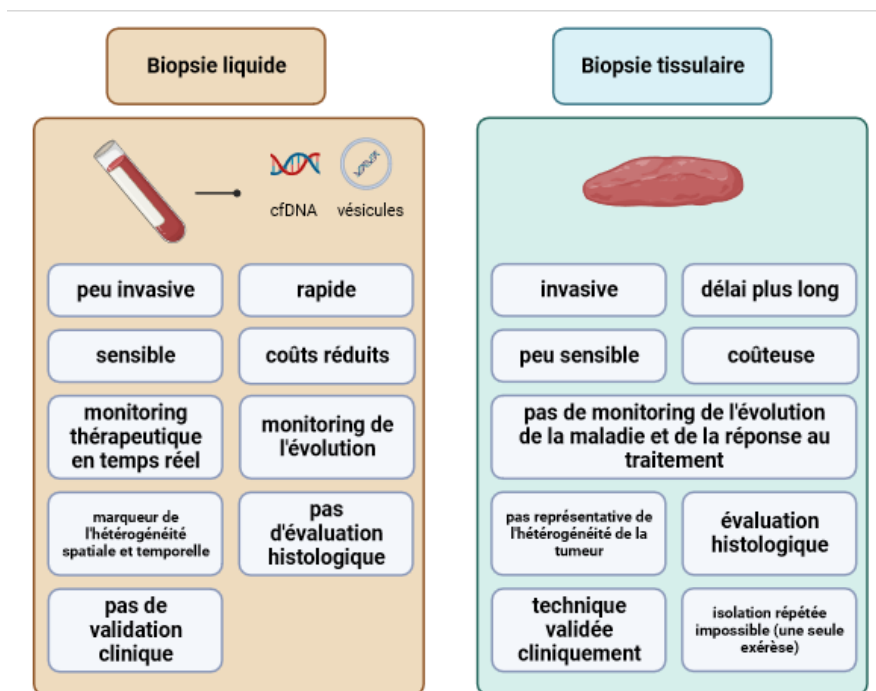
Biopsie liquide

cfDNA vésicules

peu invasive

rapide

sensible

coûts réduits

monitoring thérapeutique en temps réel

monitoring de l'évolution

marqueur de l'hétérogénéité spatiale et temporelle

pas d'évaluation histologique

pas de validation clinique

Biopsie tissulaire

invasive

délai plus long

peu sensible

coûteuse

pas de monitoring de l'évolution de la maladie et de la réponse au traitement

pas représentative de l'hétérogénéité de la tumeur

évaluation histologique

technique validée cliniquement

isolation répétée impossible (une seule exérèse)